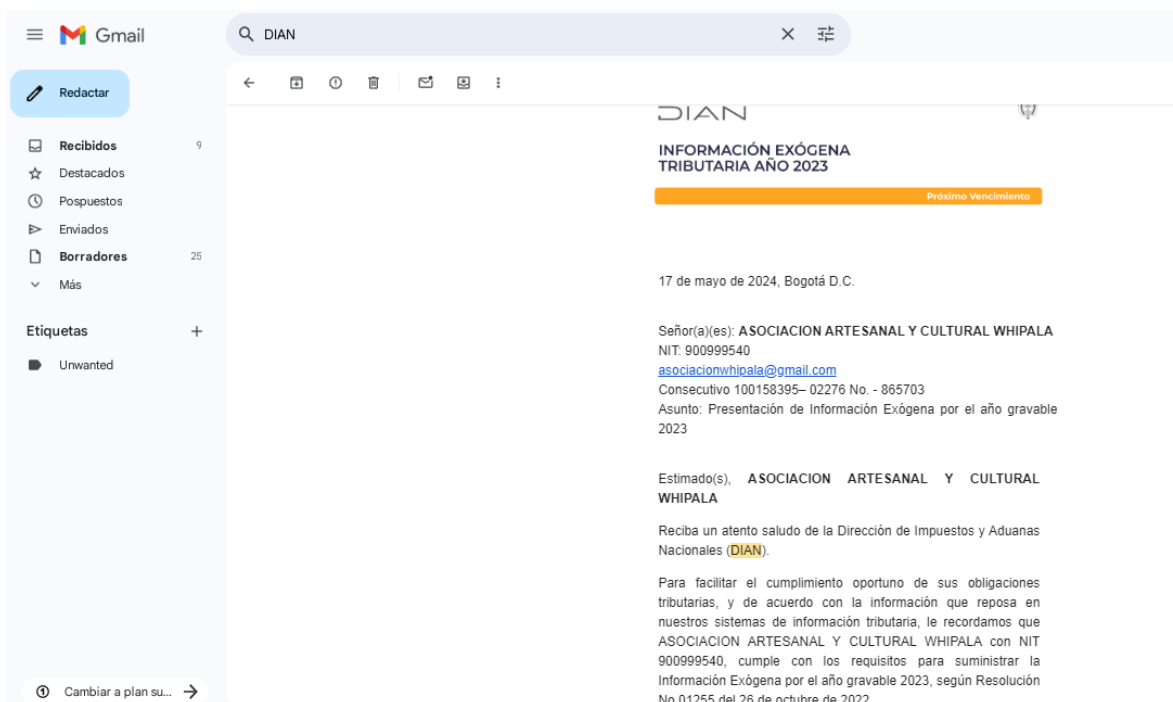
Gmail

DIAN

Redactar

Recibidos 9
Destacados
Pospuestos
Enviados
Borradores 25
Más

Etiquetas +
Unwanted

Cambiar a plan su...

DIAN

INFORMACIÓN EXÓGENA TRIBUTARIA AÑO 2023

Próximo Vencimiento

17 de mayo de 2024, Bogotá D.C.

Señor(a)(es): ASOCIACION ARTESANAL Y CULTURAL WHIPALA
NIT: 900999540
asociacionwhipala@gmail.com
Consecutivo 100158395– 02276 No. - 865703
Asunto: Presentación de Información Exógena por el año gravable 2023

Estimado(s), ASOCIACION ARTESANAL Y CULTURAL WHIPALA

Reciba un atento saludo de la Dirección de Impuestos y Aduanas Nacionales (DIAN).

Para facilitar el cumplimiento oportuno de sus obligaciones tributarias, y de acuerdo con la información que reposa en nuestros sistemas de información tributaria, le recordamos que ASOCIACION ARTESANAL Y CULTURAL WHIPALA con NIT 900999540, cumple con los requisitos para suministrar la Información Exógena por el año gravable 2023, según Resolución No 01255 del 26 de octubre de 2022